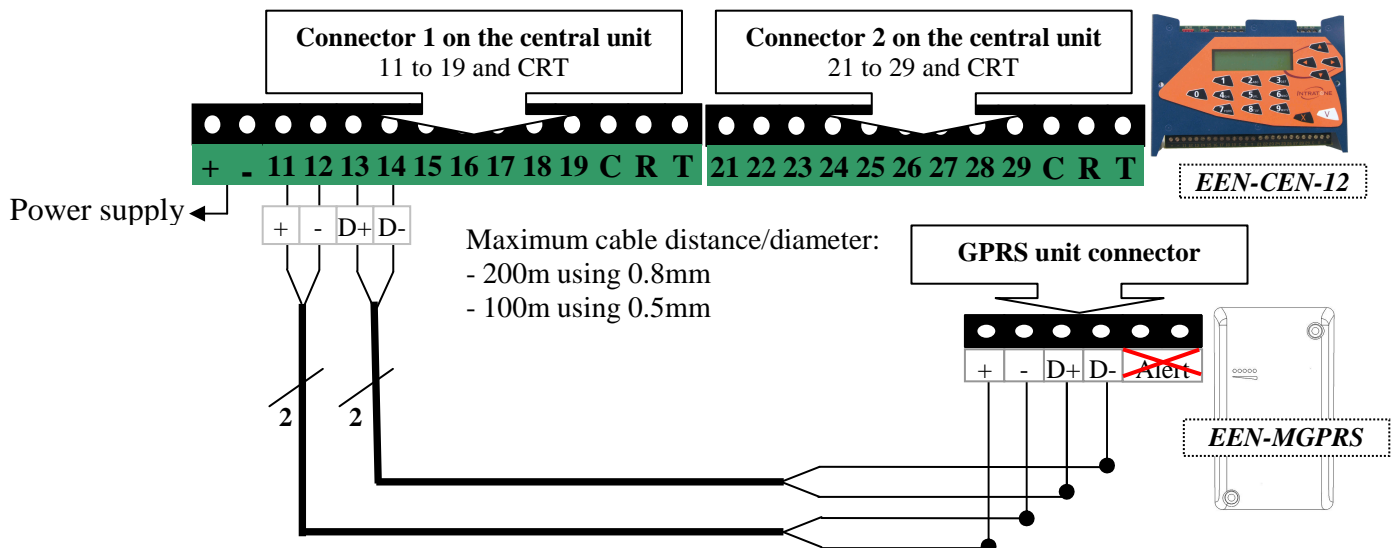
**Connector 1 on the central unit**
11 to 19 and CRT

**Connector 2 on the central unit**
21 to 29 and CRT

INTRATONE

| + | - | 11 | 12 | 13 | 14 | 15 | 16 | 17 | 18 | 19 | C | R | T |
|---|---|---|---|---|---|---|---|---|---|---|---|---|---|

| 21 | 22 | 23 | 24 | 25 | 26 | 27 | 28 | 29 | C | R | T |
|---|---|---|---|---|---|---|---|---|---|---|---|

*EEN-CEN-12*

Power supply

| + | - | D+ | D- |
|---|---|---|---|

Maximum cable distance/diameter:
- 200m using 0.8mm
- 100m using 0.5mm

**GPRS unit connector**

| + | - | D+ | D- | Alert |
|---|---|---|---|---|

2 2

*EEN-MGPRS*